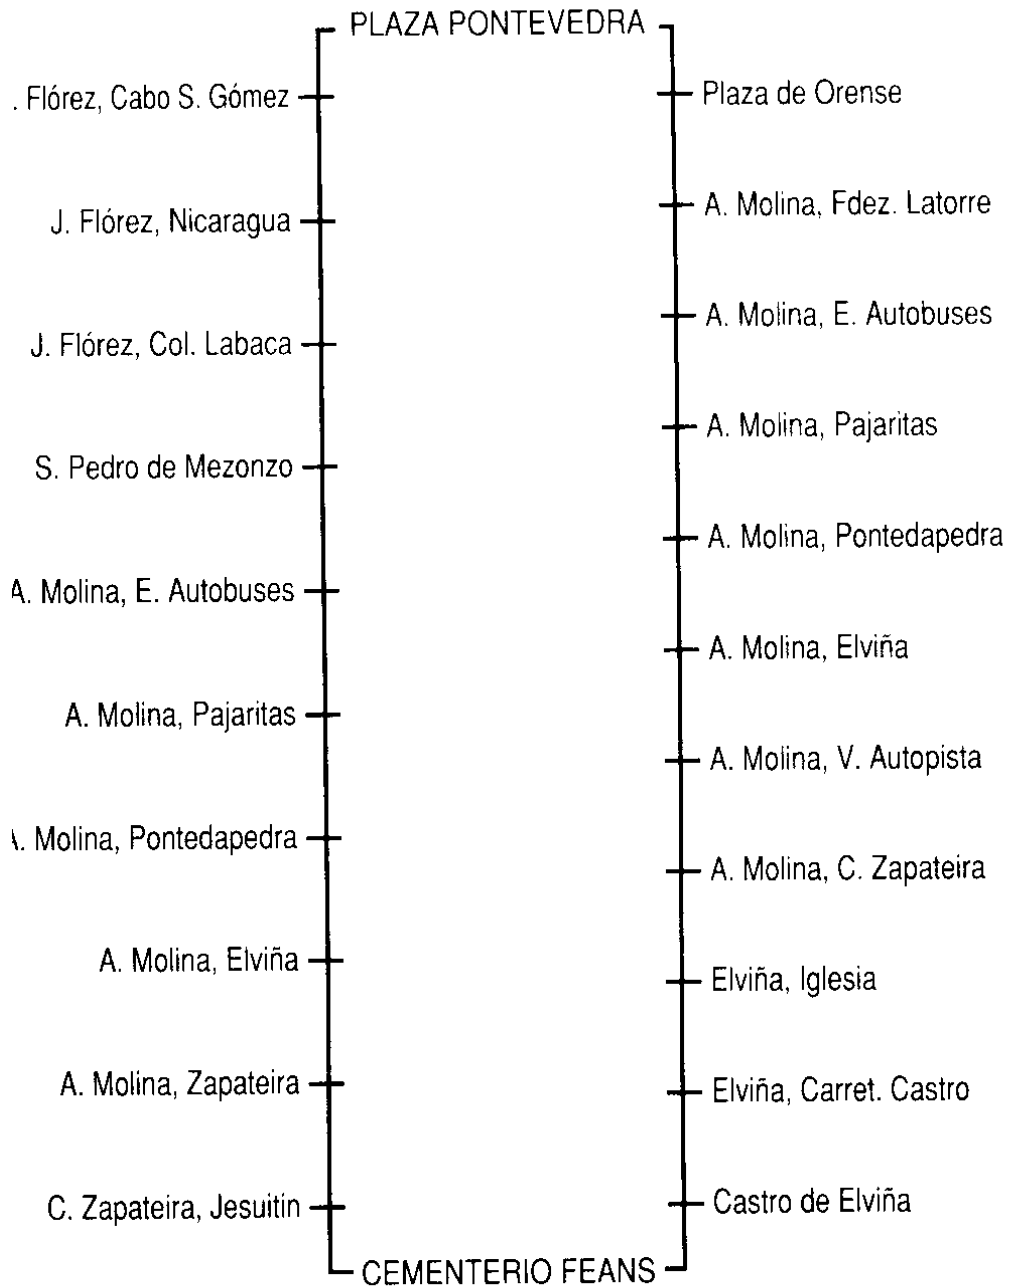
PLAZA PONTEVEDRA

. Flórez, Cabo S. Gómez
J. Flórez, Nicaragua
J. Flórez, Col. Labaca
S. Pedro de Mezonzo
A. Molina, E. Autobuses
A. Molina, Pajaritas
A. Molina, Pontedapedra
A. Molina, Elviña
A. Molina, Zapateira
C. Zapateira, Jesuitin

Plaza de Orense
A. Molina, Fdez. Latorre
A. Molina, E. Autobuses
A. Molina, Pajaritas
A. Molina, Pontedapedra
A. Molina, Elviña
A. Molina, V. Autopista
A. Molina, C. Zapateira
Elviña, Iglesia
Elviña, Carret. Castro
Castro de Elviña

CEMENTERIO FEANS